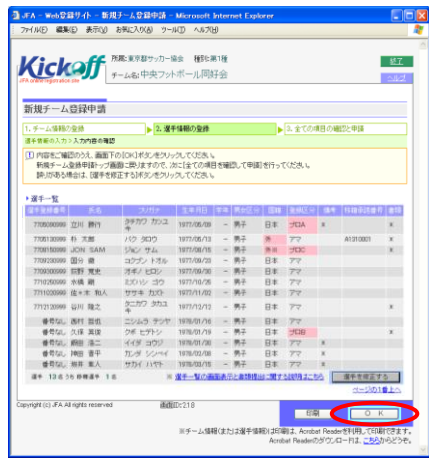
JFA － Web登録サイト － 新規チーム登録申請 － Microsoft Internet Explorer

ファイル(F) 編集(E) 表示(V) お気に入り(A) ツール(T) ヘルプ(H)

Kickoff JFA online registration site

所属:東京都サッカー協会 種別:第1種
チーム名:中央フットボール同好会

終了
ヘルプ

新規チーム登録申請

1. チーム情報の登録 ＞ 2. 選手情報の登録 ＞ 3. 全ての項目の確認と申請

選手情報の入力 ＞ 入力内容の確認

内容をご確認のうえ、画面下の［OK］ボタンをクリックしてください。
新規チーム登録申請トップ画面に戻りますので、次に［全ての項目を確認して申請］を行ってください。
訂正がある場合は、［選手を修正する］ボタンをクリックしてください。

選手一覧

| 選手登録番号 | 氏名 | フリガナ | 生年月日 | 学年 | 男女区分 | 国籍 | 登録区分 | 備考 | 移籍承認番号 | 書類 |
|---|---|---|---|---|---|---|---|---|---|---|
| 7705090990 | 立川 勝行 | タチカワ カツユキ | 1977/05/09 | － | 男子 | 日本 | プロA | ○ | | |
| 7705130990 | 杉 文創 | バク タロウ | 1977/05/13 | － | 男子 | 外 | アマ | | A1310001 | ○ |
| 7706150990 | JOIN SAM | ジョン サム | 1977/06/15 | － | 男子 | 外 | プロB | | | ○ |
| 7709230990 | 国分 健 | コクブン トオル | 1977/09/23 | － | 男子 | 日本 | アマ | | | |
| 7709300990 | 荻野 寛史 | オギノ ヒロシ | 1977/09/30 | － | 男子 | 日本 | アマ | | | |
| 7710250990 | 永橋 剛 | ミハシ ゴウ | 1977/10/25 | － | 男子 | 日本 | アマ | | | |
| 7711020990 | 佐々木 和人 | ササキ カズト | 1977/11/02 | － | 男子 | 日本 | アマ | | | |
| 7712130990 | 谷川 隆太 | タニカワ タカユキ | 1977/12/13 | － | 男子 | 日本 | アマ | | | ○ |
| 番号なし | 西村 善也 | ニシムラ テツヤ | 1978/01/16 | － | 男子 | 日本 | プロA | ○ | | |
| 番号なし | 久保 英俊 | クボ ヒデトシ | 1978/01/19 | － | 男子 | 日本 | プロB | | | ○ |
| 番号なし | 岡田 浩二 | イイダ コウジ | 1978/01/30 | － | 男子 | 日本 | アマ | ○ | | |
| 番号なし | 神田 晋平 | カンダ シンペイ | 1978/02/20 | － | 男子 | 日本 | アマ | ○ | | |
| 番号なし | 坂井 英人 | サカイ ハヤト | 1978/03/16 | － | 男子 | 日本 | アマ | ○ | | |

選手 13名 5件 移籍選手 1名

※ 選手一覧の画面表示と書類提出に関する説明はこちら

選手を修正する

ページの1番上へ

Copyright (c) JFA All rights reserved 画面ID:218

印刷 O K

※チーム情報(または選手情報)は印刷する。Acrobat Readerを利用して印刷できます。
Acrobat Readerのダウンロードは、こちらからどうぞ。